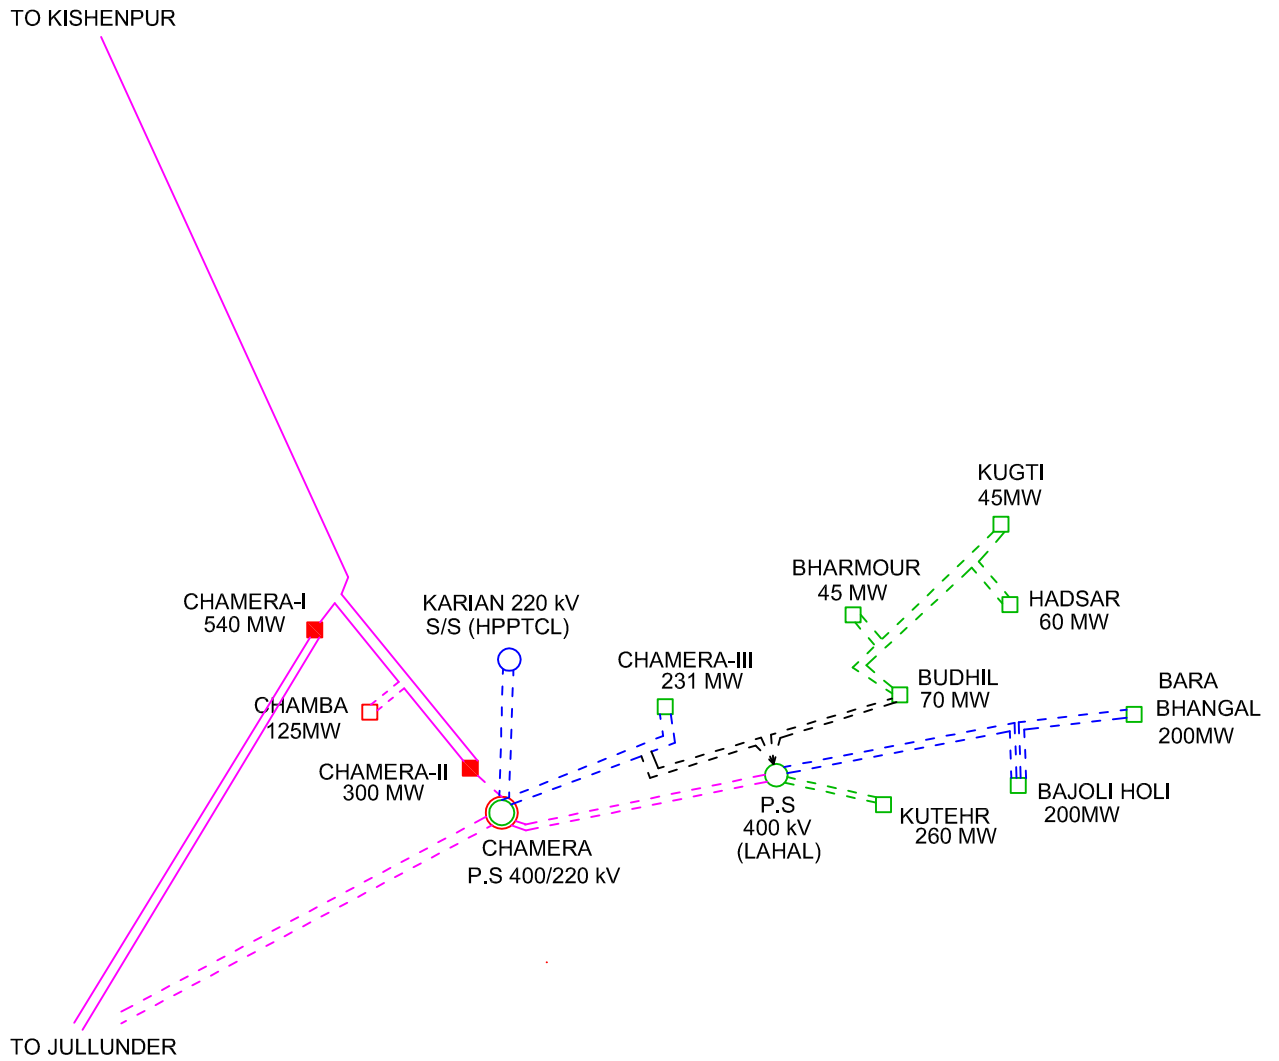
TO KISHENPUR

KUGTI
45MW

BHARMOUR
45 MW

HADSAR
60 MW

CHAMERA-I
540 MW

KARIAN 220 kV
S/S (HPPTCL)

CHAMERA-III
231 MW

BUDHIL
70 MW

BARA
BHANGAL
200MW

CHAMBA
125MW

CHAMERA-II
300 MW

BAJOLI HOLI
200MW

P.S
400 kV
(LAHAL)

KUTEHR
260 MW

CHAMERA
P.S 400/220 kV

TO JULLUNDER